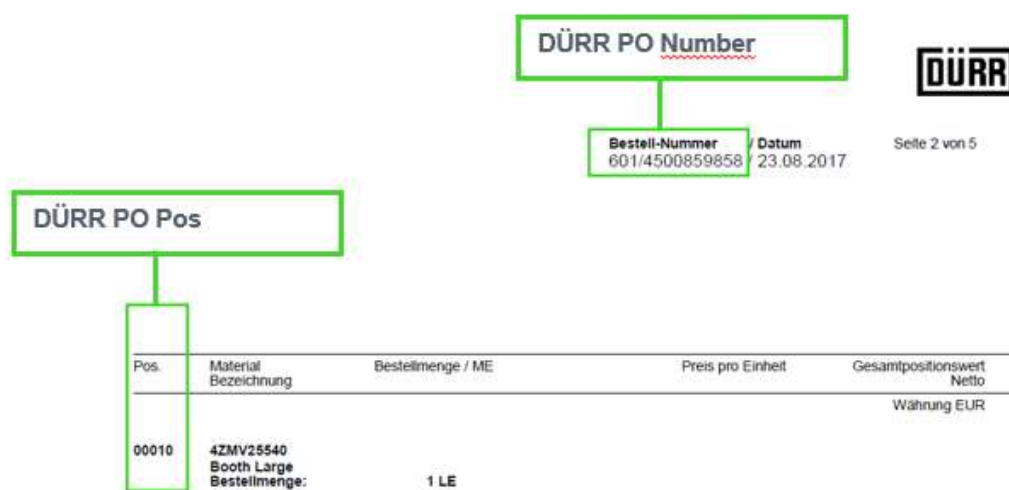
DÜRR PO Number

DÜRR

Bestell-Nummer / Datum
601/4500859858 / 23.08.2017

Seite 2 von 5

DÜRR PO Pos

| Pos. | Material Bezeichnung | Bestellmenge / ME | Preis pro Einheit | Gesamtpositionswert Netto |
|---|---|---|---|---|
| | | | | Währung EUR |
| 00010 | 4ZMV25540 Booth Large Bestellmenge: | 1 LE | | |